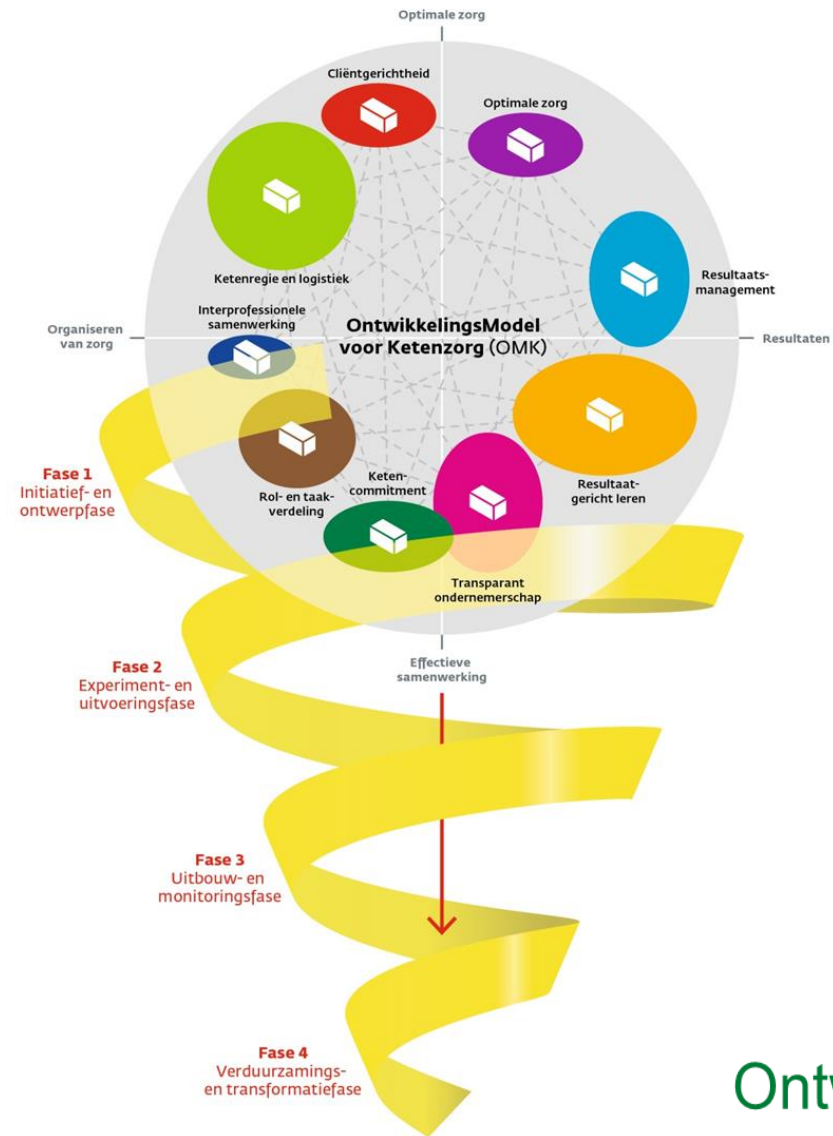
Optimale zorg

Cliëntgerichtheid

Optimale zorg

Ketenregie en logistiek

Resultaatsmanagement

Interprofessionele samenwerking

Organiseren van zorg

OntwikkelingsModel voor Ketenzorg (OMK)

Resultaten

Fase 1
Initiatief- en ontwerpfase

Rol- en taakverdeling

Ketencommitment

Resultaatgericht leren

Transparant ondernemerschap

Effectieve samenwerking

Fase 2
Experiment- en uitvoeringsfase

Fase 3
Uitbouw- en monitoringsfase

Fase 4
Verduurzamings- en transformatiefase

Ontw